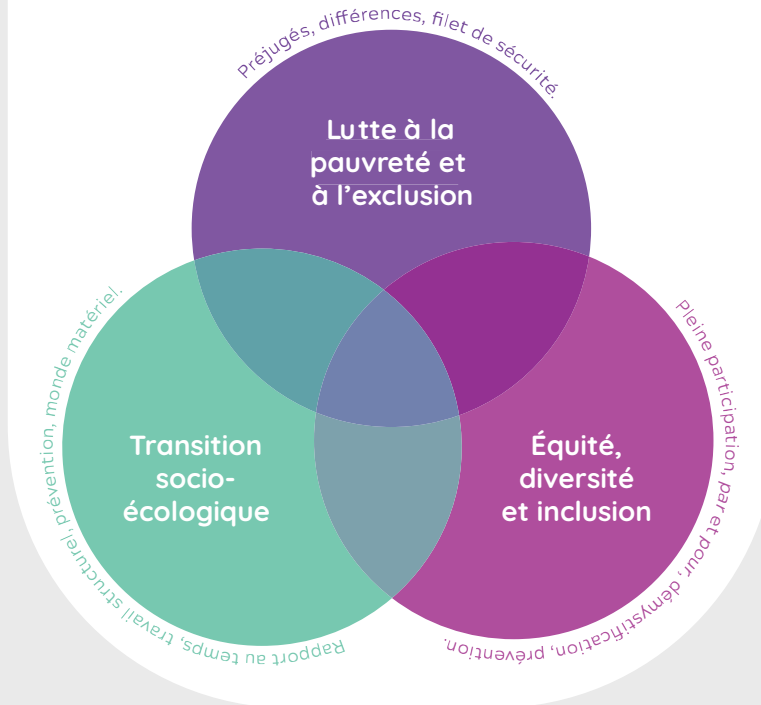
Préjugés, différences, filet de sécurité.

Lutte à la pauvreté et à l'exclusion

Transition socio-écologique

Équité, diversité et inclusion

Rapport au temps, travail structurel, prévention, monde matériel.

Pleine participation, par et pour, demystification, prévention.